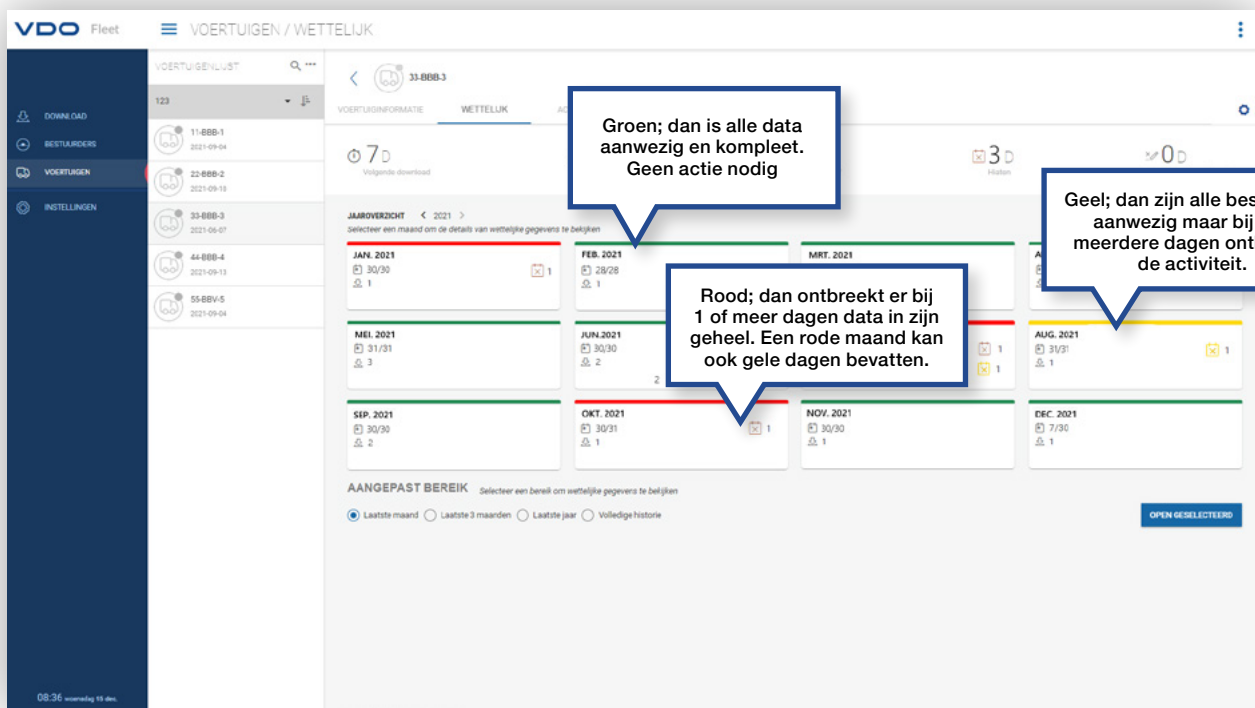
VDO Fleet

VOERTUIGEN / WETTELIJK

DOWNLOAD
BESTUURDERS
VOERTUIGEN
INSTELLINGEN

08:36 woensdag 15 dec.

VOERTUIGENLIJST

123

11-BBB-1
2021-09-04

22-BBB-2
2021-09-13

33-BBB-3
2021-06-07

44-BBB-4
2021-09-13

55-BBV-5
2021-09-04

33-BBB-3

VOERTUIGINFORMATIE WETTELIJK AC

Groen; dan is alle data aanwezig en kompleet. Geen actie nodig

7 D
Volgende download

3 D
Hiaten

0 D

Geel; dan zijn alle bes aanwezig maar bij meerdere dagen ont de activiteit.

JAAROVERZICHT < 2021 >
Selecteer een maand om de details van wettelijke gegevens te bekijken

JAN. 2021
30/30
1
1

FEB. 2021
28/28
1

MRT. 2021

Rood; dan ontbreekt er bij 1 of meer dagen data in zijn geheel. Een rode maand kan ook gele dagen bevatten.

MEI. 2021
31/31
3

JUN.2021
30/30
2

2

1
1

AUG. 2021
31/31
1
1

SEP. 2021
30/30
2

OKT. 2021
30/31
1
1

NOV. 2021
30/30
1

DEC. 2021
7/30
1

AANGEPAST BEREIK Selecteer een bereik om wettelijke gegevens te bekijken

Laatste maand Laatste 3 maanden Laatste jaar Volledige historie

OPEN GESELECTEERD